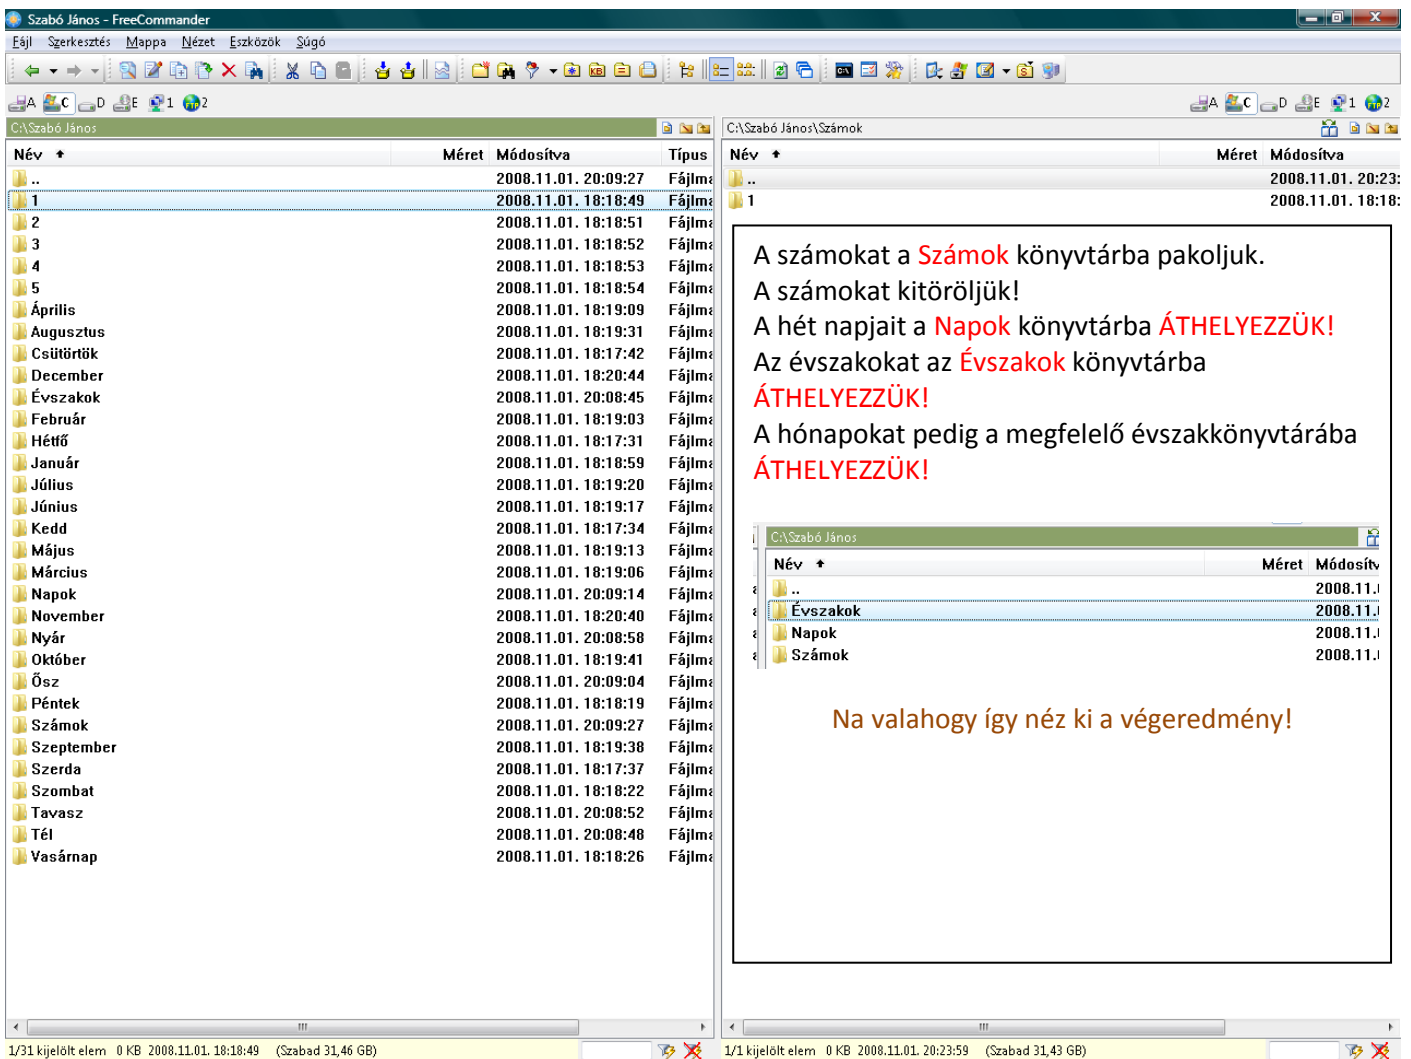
Szabó János - FreeCommander

Fájl Szerkesztés Mappa Nézet Eszközök Súgó

A C D E 1 2

C:\Szabó János

| Név | Méret | Módosítva | Típus |
|---|---|---|---|
| .. | | 2008.11.01. 20:09:27 | Fájlma |
| 1 | | 2008.11.01. 18:18:49 | Fájlma |
| 2 | | 2008.11.01. 18:18:51 | Fájlma |
| 3 | | 2008.11.01. 18:18:52 | Fájlma |
| 4 | | 2008.11.01. 18:18:53 | Fájlma |
| 5 | | 2008.11.01. 18:18:54 | Fájlma |
| Április | | 2008.11.01. 18:19:09 | Fájlma |
| Augusztus | | 2008.11.01. 18:19:31 | Fájlma |
| Csütörtök | | 2008.11.01. 18:17:42 | Fájlma |
| December | | 2008.11.01. 18:20:44 | Fájlma |
| Évszakok | | 2008.11.01. 20:08:45 | Fájlma |
| Február | | 2008.11.01. 18:19:03 | Fájlma |
| Hétfő | | 2008.11.01. 18:17:31 | Fájlma |
| Január | | 2008.11.01. 18:18:59 | Fájlma |
| Július | | 2008.11.01. 18:19:20 | Fájlma |
| Június | | 2008.11.01. 18:19:17 | Fájlma |
| Kedd | | 2008.11.01. 18:17:34 | Fájlma |
| Május | | 2008.11.01. 18:19:13 | Fájlma |
| Március | | 2008.11.01. 18:19:06 | Fájlma |
| Napok | | 2008.11.01. 20:09:14 | Fájlma |
| November | | 2008.11.01. 18:20:40 | Fájlma |
| Nyár | | 2008.11.01. 20:08:58 | Fájlma |
| Október | | 2008.11.01. 18:19:41 | Fájlma |
| Ősz | | 2008.11.01. 20:09:04 | Fájlma |
| Péntek | | 2008.11.01. 18:18:19 | Fájlma |
| Számok | | 2008.11.01. 20:09:27 | Fájlma |
| Szeptember | | 2008.11.01. 18:19:38 | Fájlma |
| Szerda | | 2008.11.01. 18:17:37 | Fájlma |
| Szombat | | 2008.11.01. 18:18:22 | Fájlma |
| Tavasz | | 2008.11.01. 20:08:52 | Fájlma |
| Tél | | 2008.11.01. 20:08:48 | Fájlma |
| Vasárnap | | 2008.11.01. 18:18:26 | Fájlma |

C:\Szabó János\Számok

| Név | Méret | Módosítva |
|---|---|---|
| .. | | 2008.11.01. 20:23: |
| 1 | | 2008.11.01. 18:18: |

A számokat a Számok könyvtárba pakoljuk.
A számokat kitöröljük!
A hét napjait a Napok könyvtárba ÁTHELYEZZÜK!
Az évszakokat az Évszakok könyvtárba ÁTHELYEZZÜK!
A hónapokat pedig a megfelelő évszakkönyvtárába ÁTHELYEZZÜK!

C:\Szabó János

| Név | Méret | Módosítv |
|---|---|---|
| .. | | 2008.11. |
| Évszakok | | 2008.11. |
| Napok | | 2008.11. |
| Számok | | 2008.11. |

Na valahogy így néz ki a végeredmény!

1/31 kijelölt elem 0 KB 2008.11.01. 18:18:49 (Szabad 31,46 GB)

1/1 kijelölt elem 0 KB 2008.11.01. 20:23:59 (Szabad 31,43 GB)